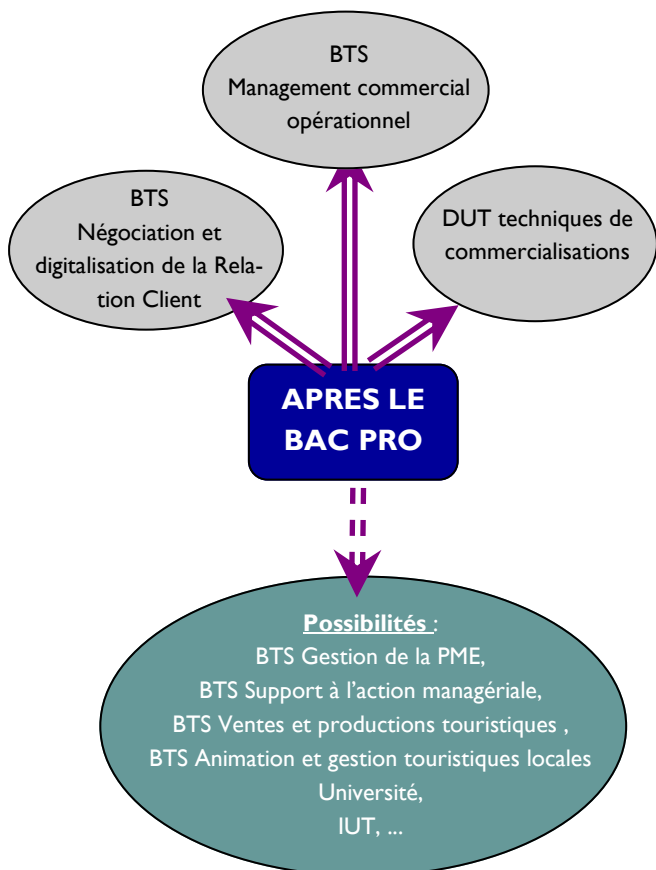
BTS
Management commercial opérationnel

BTS
Négociation et digitalisation de la Relation Client

DUT techniques de commercialisations

APRES LE BAC PRO

Possibilités :
BTS Gestion de la PME,
BTS Support à l'action managériale,
BTS Ventes et productions touristiques ,
BTS Animation et gestion touristiques locales
Université,
IUT, ...